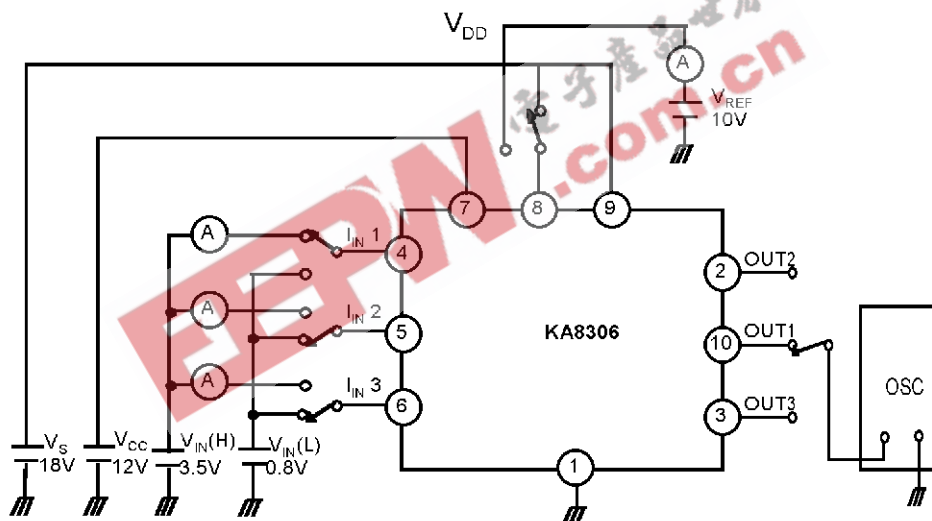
$V_{DD}$

A

$V_{REF}$
10V

EEPW.com.cn
电子产品世界

7
8
9

A
$I_{IN}$ 1
4

A
$I_{IN}$ 2
5

A
$I_{IN}$ 3
6

KA8306

2
OUT2

10
OUT1

3
OUT3

OSC

1

$V_S$
18V

$V_{CC}$
12V

$V_{IN}$(H)
3.5V

$V_{IN}$(L)
0.8V